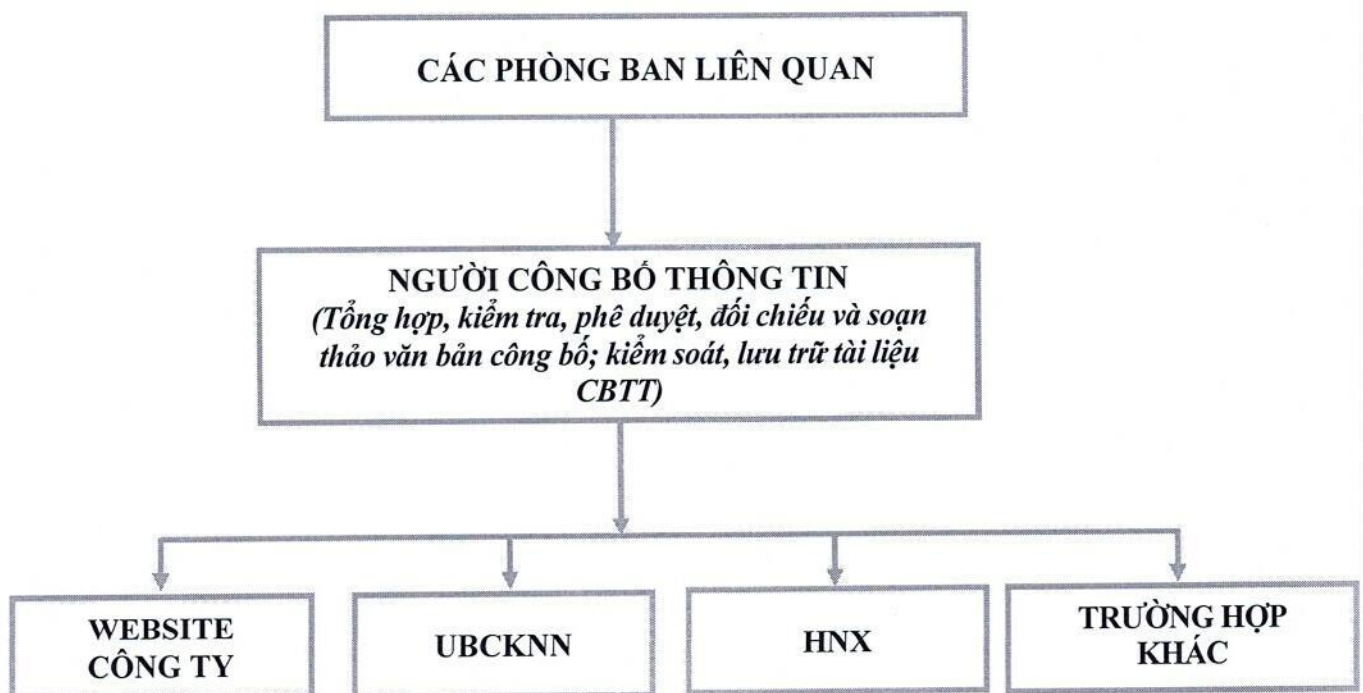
CÁC PHÒNG BAN LIÊN QUAN

NGƯỜI CÔNG BỐ THÔNG TIN
(Tổng hợp, kiểm tra, phê duyệt, đối chiếu và soạn thảo văn bản công bố; kiểm soát, lưu trữ tài liệu CBTT)

WEBSITE CÔNG TY

UBCKNN

HNX

TRƯỜNG HỢP KHÁC